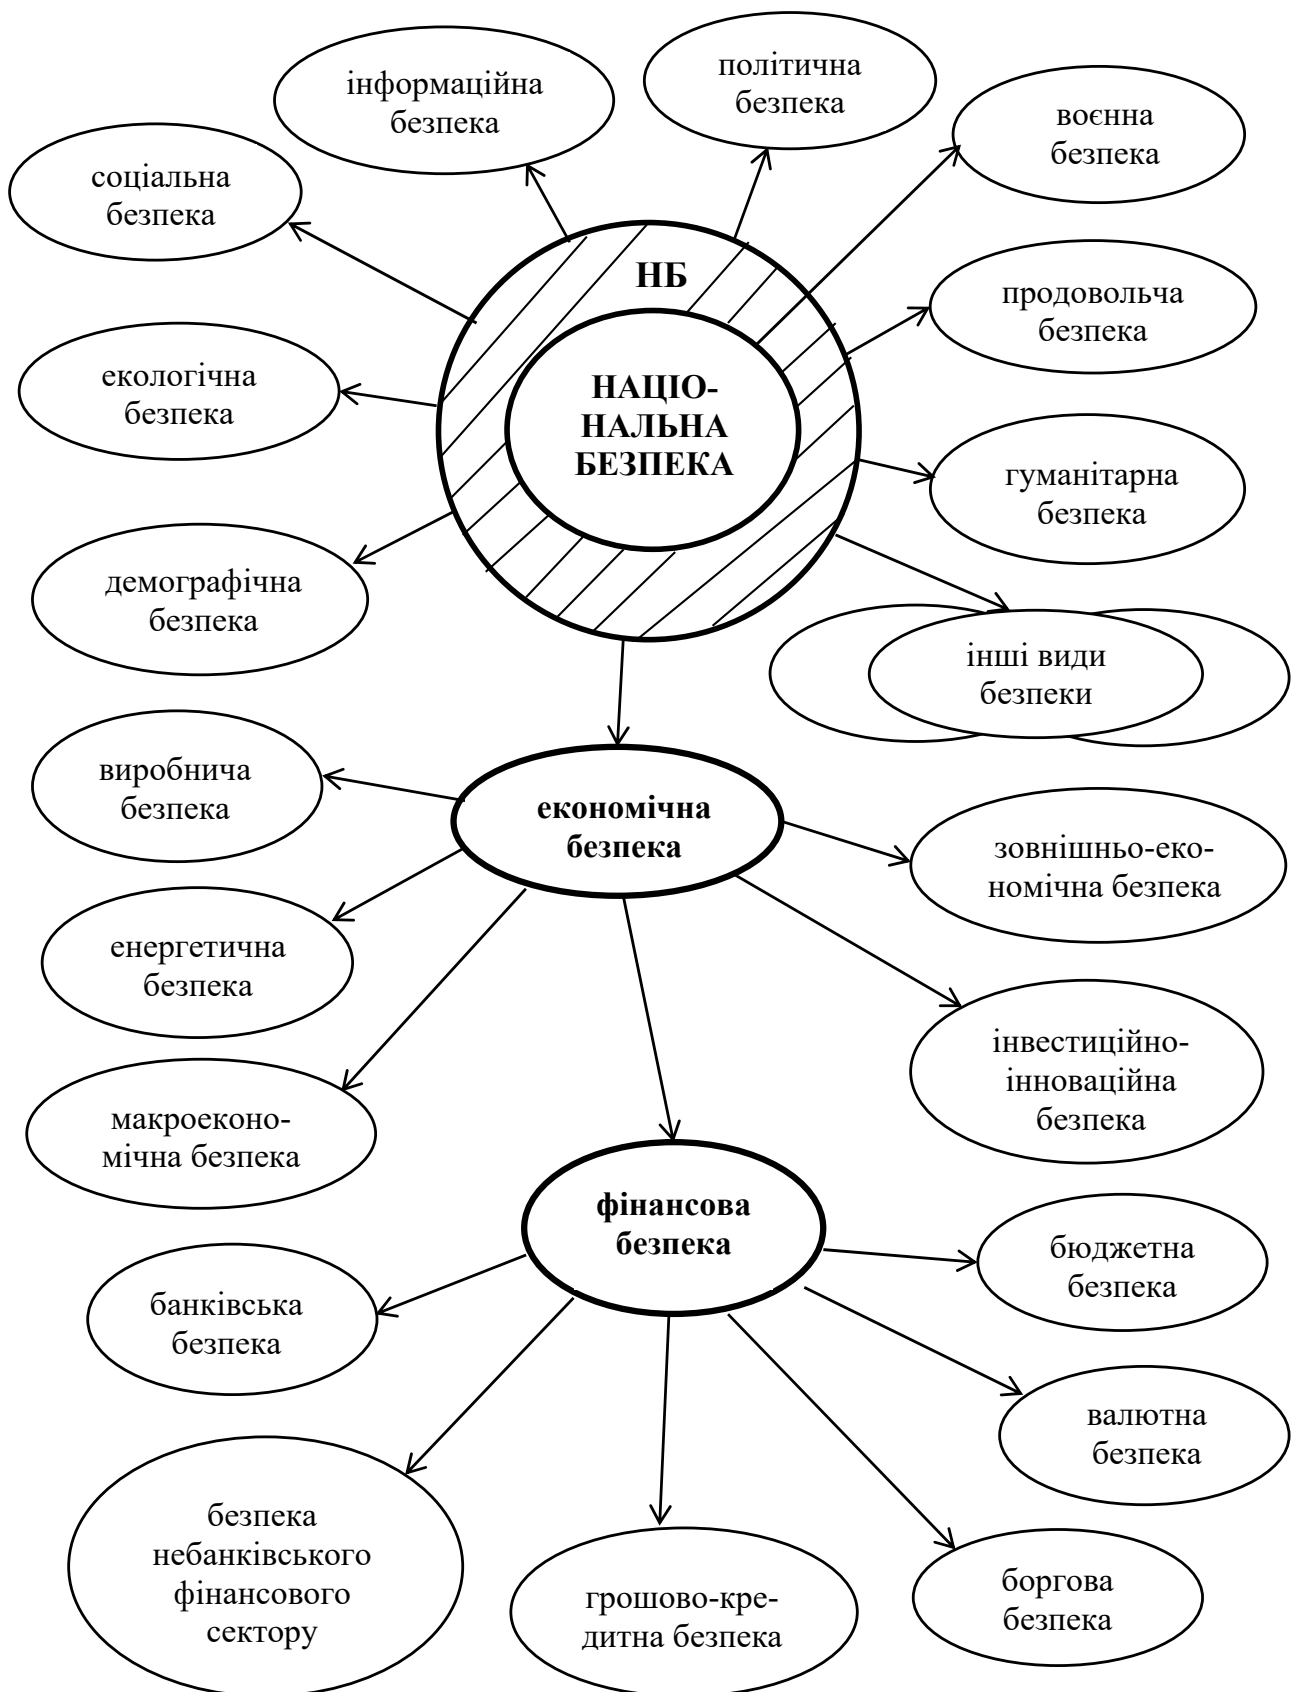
інформаційна безпека

політична безпека

воєнна безпека

соціальна безпека

НБ

продовольча безпека

екологічна безпека

НАЦІОНАЛЬНА БЕЗПЕКА

гуманітарна безпека

демографічна безпека

інші види безпеки

виробнича безпека

економічна безпека

зовнішньоекономічна безпека

енергетична безпека

інвестиційно-інноваційна безпека

макроекономічна безпека

фінансова безпека

бюджетна безпека

банківська безпека

валютна безпека

безпека небанківського фінансового сектору

грошово-кредитна безпека

боргова безпека